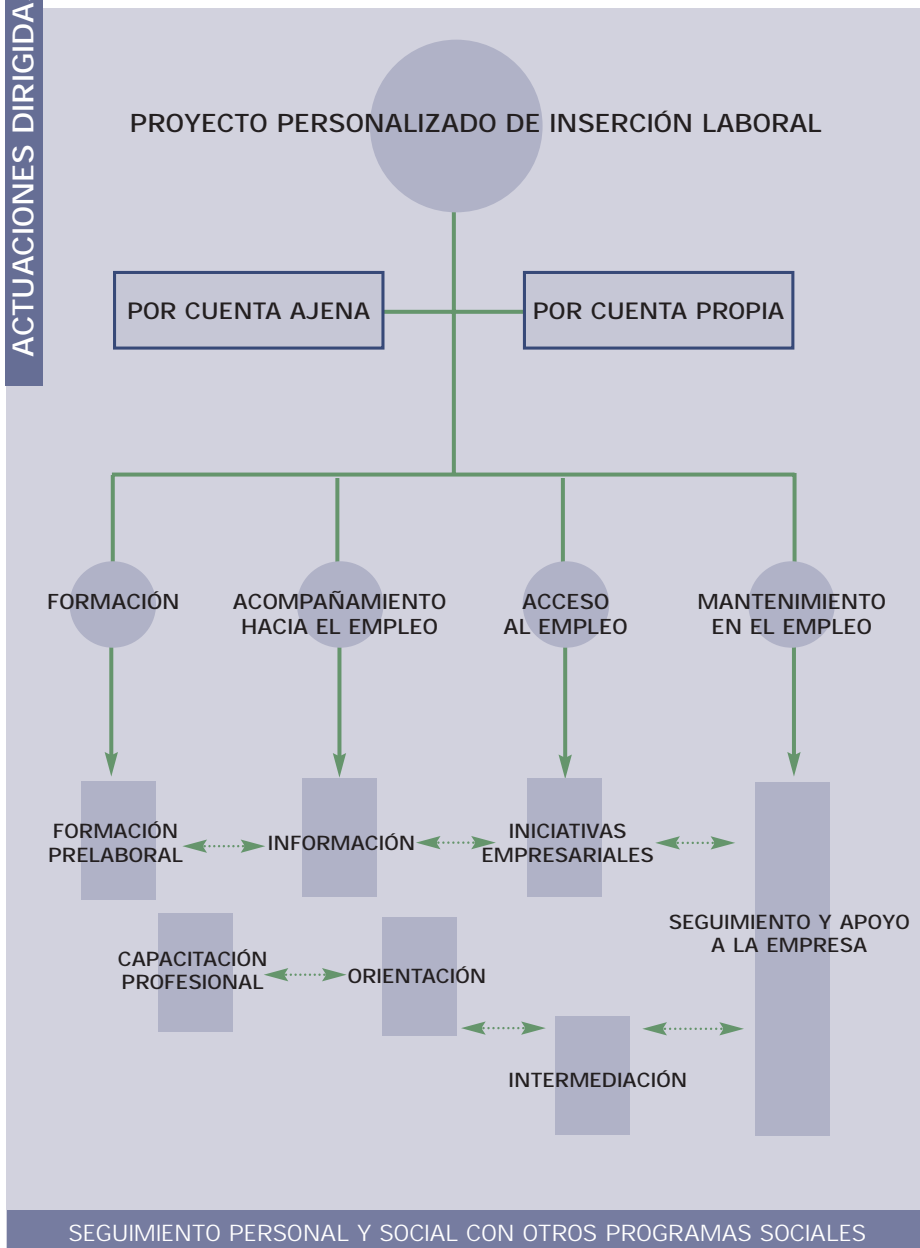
ACTUACIONES DIRIGIDA

PROYECTO PERSONALIZADO DE INSERCIÓN LABORAL

POR CUENTA AJENA

POR CUENTA PROPIA

FORMACIÓN

ACOMPAÑAMIENTO HACIA EL EMPLEO

ACCESO AL EMPLEO

MANTENIMIENTO EN EL EMPLEO

FORMACIÓN PRELABORAL

INFORMACIÓN

INICIATIVAS EMPRESARIALES

SEGUIMIENTO Y APOYO A LA EMPRESA

CAPACITACIÓN PROFESIONAL

ORIENTACIÓN

INTERMEDIACIÓN

SEGUIMIENTO PERSONAL Y SOCIAL CON OTROS PROGRAMAS SOCIALES